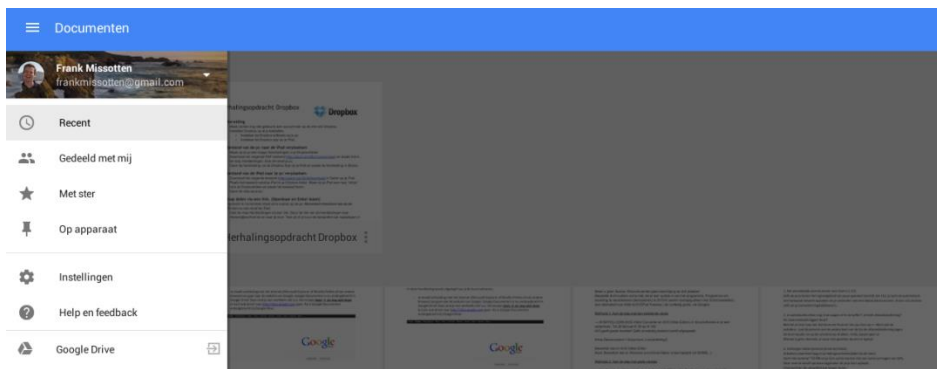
Documenten

Frank Missotten
frankmissotten@gmail.com

Recent

Gedeeld met mij

Met ster

Op apparaat

Instellingen

Help en feedback

Google Drive

herhalingsopdracht Dropbox

Dropbox

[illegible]

herhalingsopdracht Dropbox

Google

Google